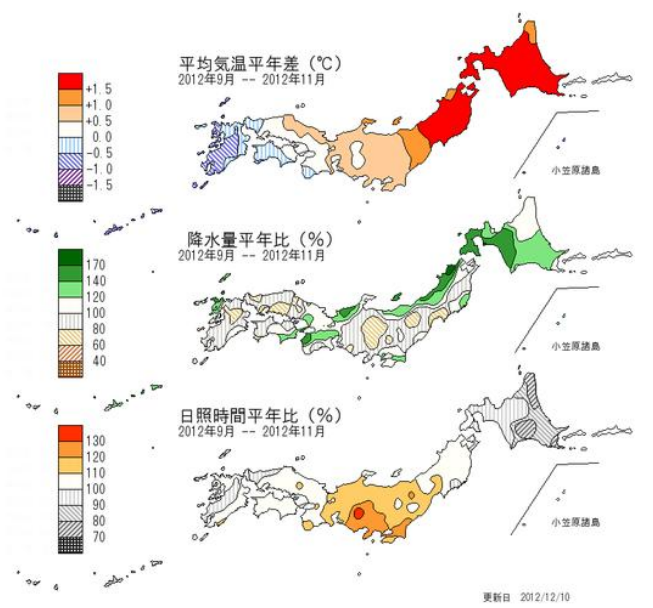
平均気温平年差（℃）
2012年9月 -- 2012年11月

+1.5
+1.0
+0.5
0.0
-0.5
-1.0
-1.5

小笠原諸島

降水量平年比（%）
2012年9月 -- 2012年11月

170
140
120
100
80
60
40

小笠原諸島

日照時間平年比（%）
2012年9月 -- 2012年11月

130
120
110
100
90
80
70

小笠原諸島

更新日 2012/12/10